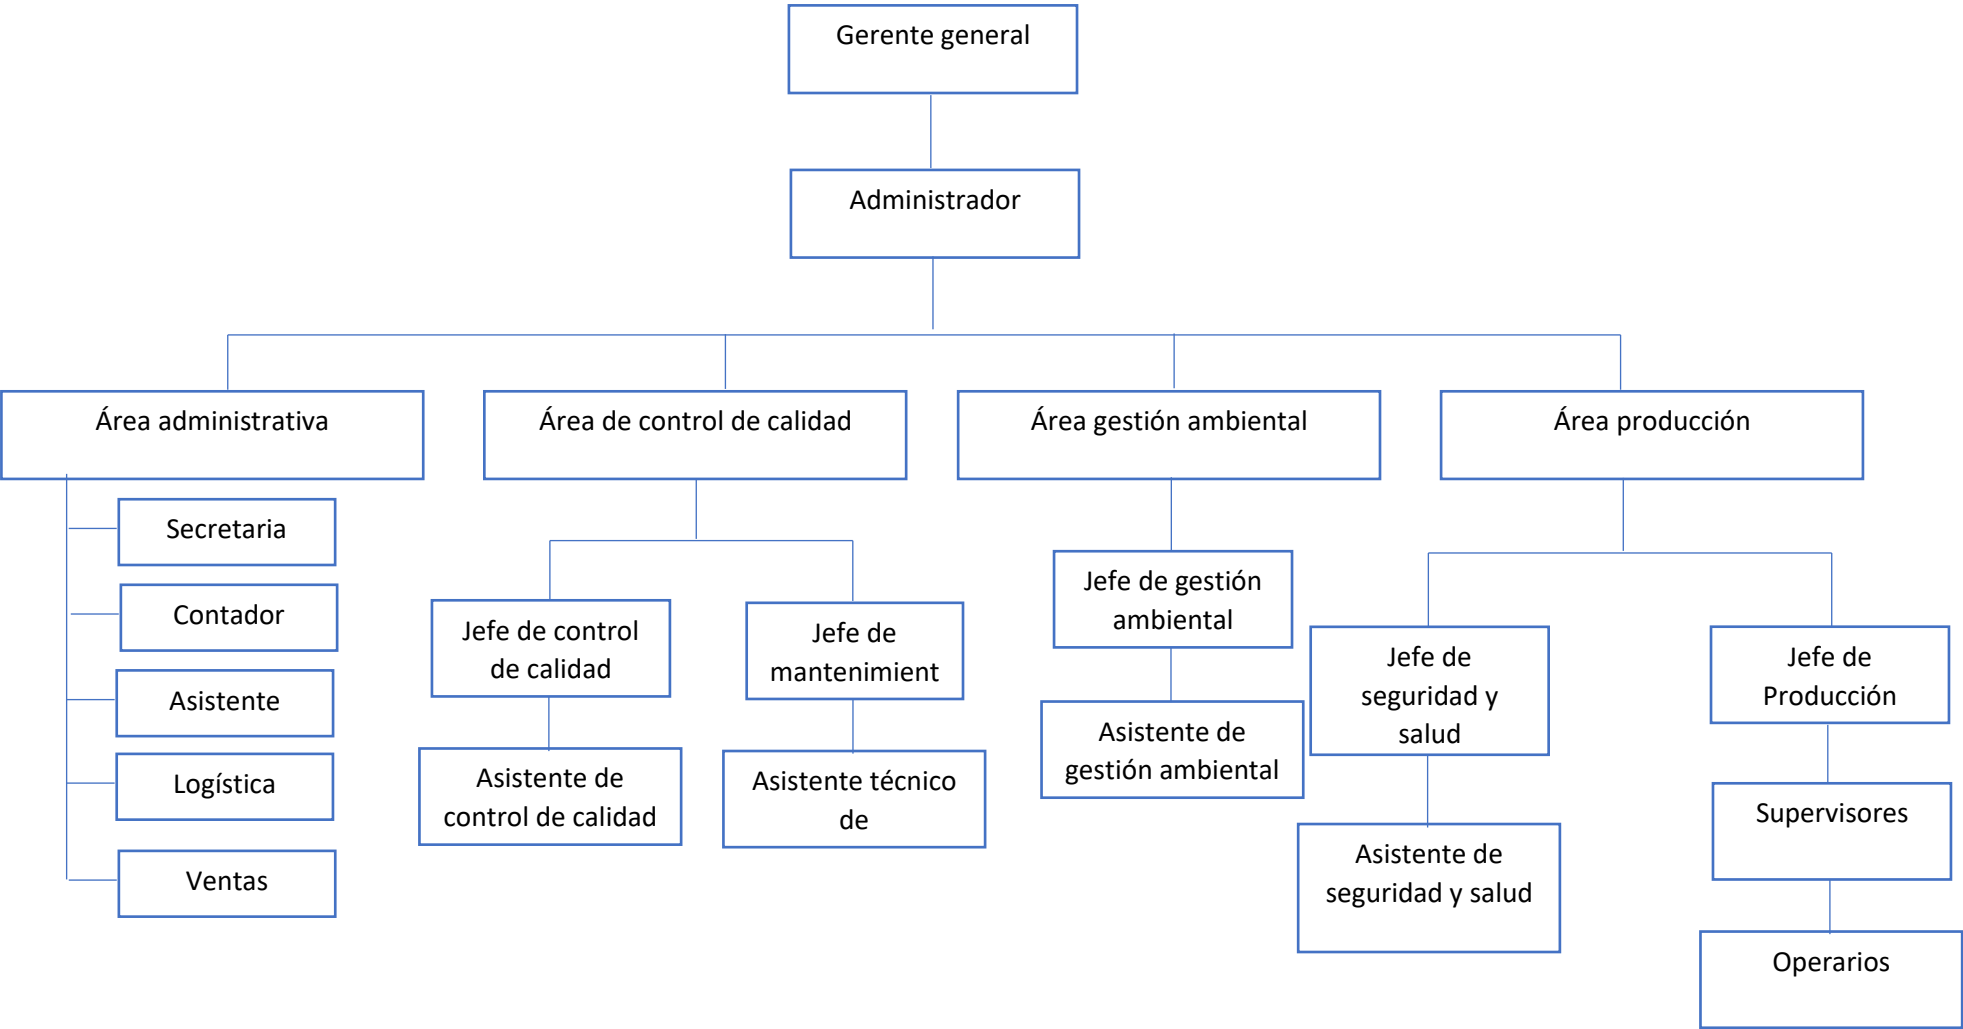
Gerente general

Administrador

Área administrativa

Secretaria

Contador

Asistente

Logística

Ventas

Área de control de calidad

Jefe de control de calidad

Asistente de control de calidad

Jefe de mantenimient

Asistente técnico de

Área gestión ambiental

Jefe de gestión ambiental

Asistente de gestión ambiental

Área producción

Jefe de seguridad y salud

Asistente de seguridad y salud

Jefe de Producción

Supervisores

Operarios